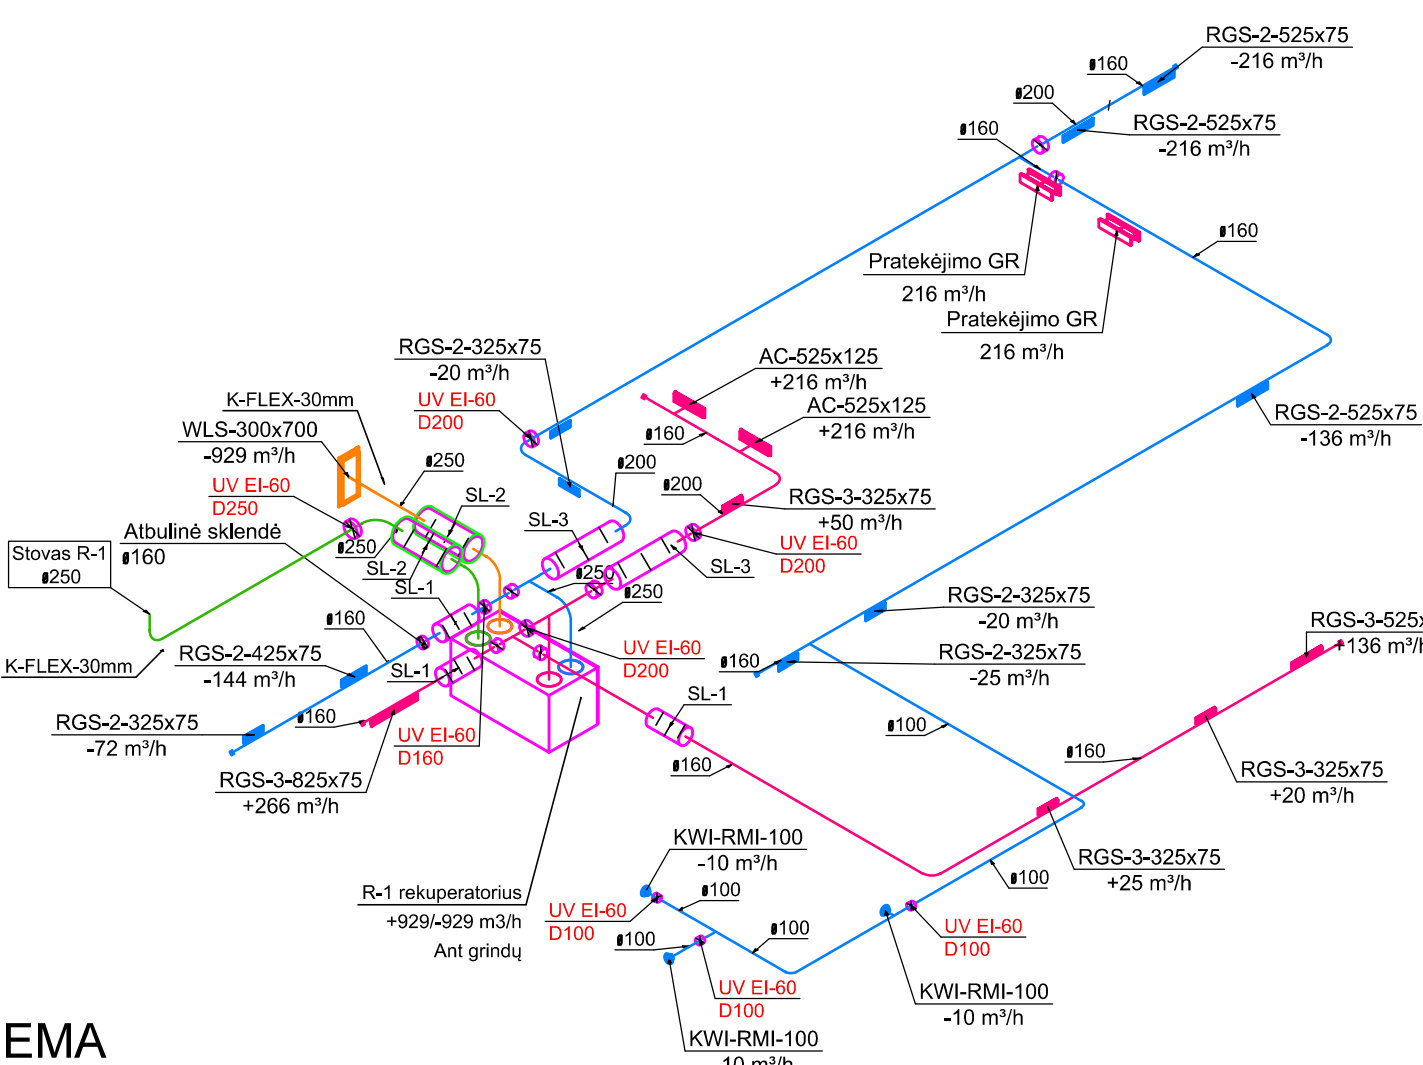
RGS-2-525x75
-216 m³/h
ø160
ø200
RGS-2-525x75
-216 m³/h
ø160
ø160
Pratekėjimo GR
216 m³/h
Pratekėjimo GR
216 m³/h
RGS-2-325x75
-20 m³/h
AC-525x125
+216 m³/h
AC-525x125
+216 m³/h
RGS-2-525x75
-136 m³/h
K-FLEX-30mm
UV EI-60
D200
ø160
WLS-300x700
-929 m³/h
ø250
ø200
ø200
UV EI-60
D250
SL-2
RGS-3-325x75
+50 m³/h
SL-3
UV EI-60
D200
Atbulinė sklendė
ø160
ø250
Stovas R-1
ø250
SL-2
ø250
SL-3
SL-1
ø250
RGS-2-325x75
-20 m³/h
ø160
RGS-3-525x
+136 m³/h
UV EI-60
D200
RGS-2-325x75
-25 m³/h
K-FLEX-30mm
RGS-2-425x75
-144 m³/h
SL-1
ø160
SL-1
RGS-2-325x75
-72 m³/h
ø160
ø100
UV EI-60
D160
ø160
ø160
RGS-3-325x75
+20 m³/h
RGS-3-825x75
+266 m³/h
KWI-RMI-100
-10 m³/h
RGS-3-325x75
+25 m³/h
R-1 rekuperatorius
+929/-929 m3/h
Ant grindų
ø100
ø100
UV EI-60
D100
ø100
ø100
UV EI-60
D100
UV EI-60
D100
KWI-RMI-100
-10 m³/h
KWI-RMI-100
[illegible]
EMA